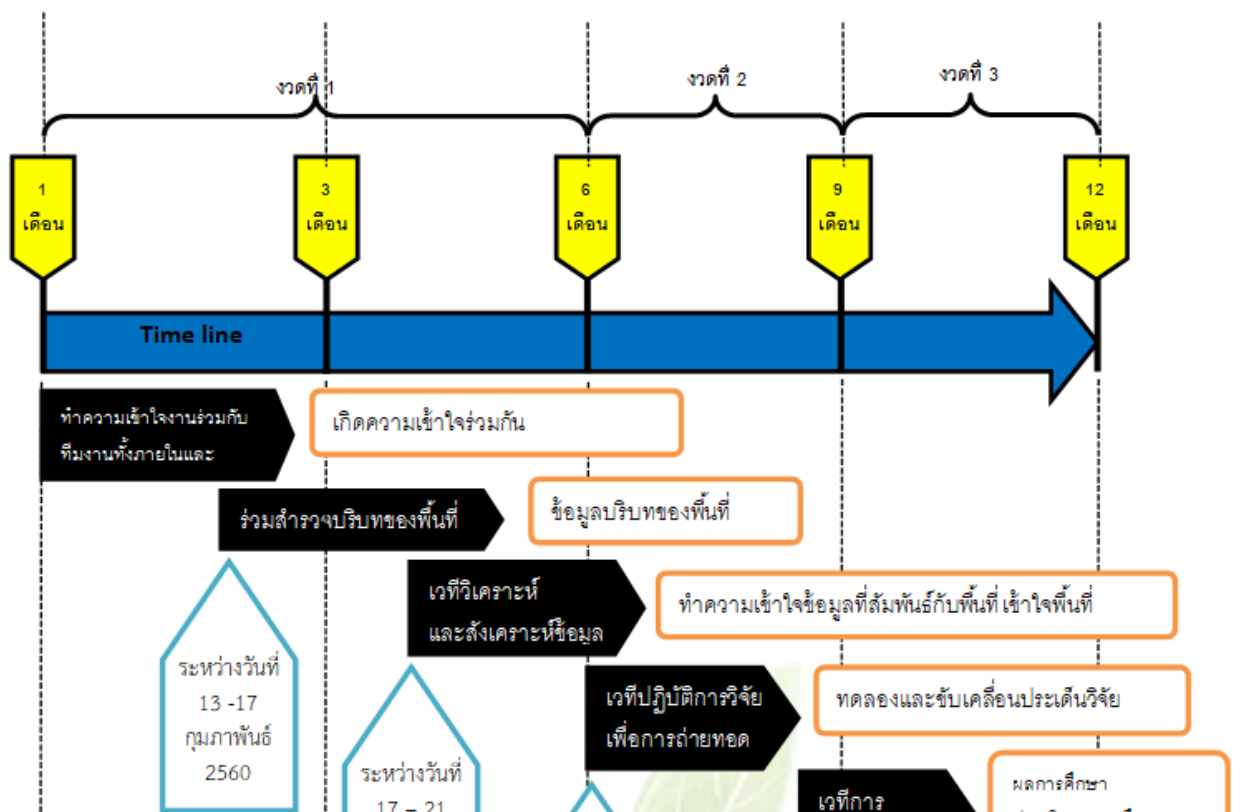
งวดที่ 1

งวดที่ 2

งวดที่ 3

1 เดือน

3 เดือน

6 เดือน

9 เดือน

12 เดือน

Time line

ทำความเข้าใจงานร่วมกับทีมงานทั้งภายในและ

เกิดความเข้าใจร่วมกัน

ร่วมสำรวจบริบทของพื้นที่

ข้อมูลบริบทของพื้นที่

เวทีวิเคราะห์และสังเคราะห์ข้อมูล

ทำความเข้าใจข้อมูลที่สัมพันธ์กับพื้นที่ เข้าใจพื้นที่

ระหว่างวันที่ 13 -17 กุมภาพันธ์ 2560

เวทีปฏิบัติการวิจัยเพื่อการถ่ายทอด

ทดลองและขับเคลื่อนประเด็นวิจัย

ระหว่างวันที่ 17 – 21

เวทีการ

ผลการศึกษา

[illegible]